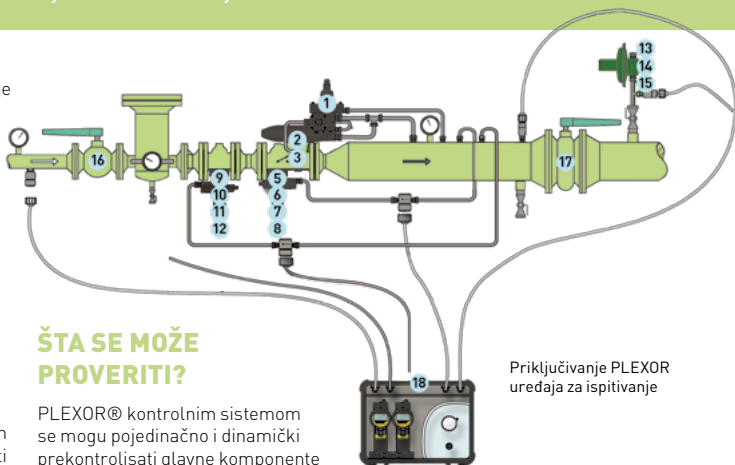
1
2
3
4
5
6
7
8
9
10
11
12
13
14
15
16
17
18

ŠTA SE MOŽE PROVERITI?

PLEXOR® kontrolnim sistemom se mogu pojedinačno i dinamički prekontrolisati glavne komponente

Priključivanje PLEXOR uređaja za ispitivanje